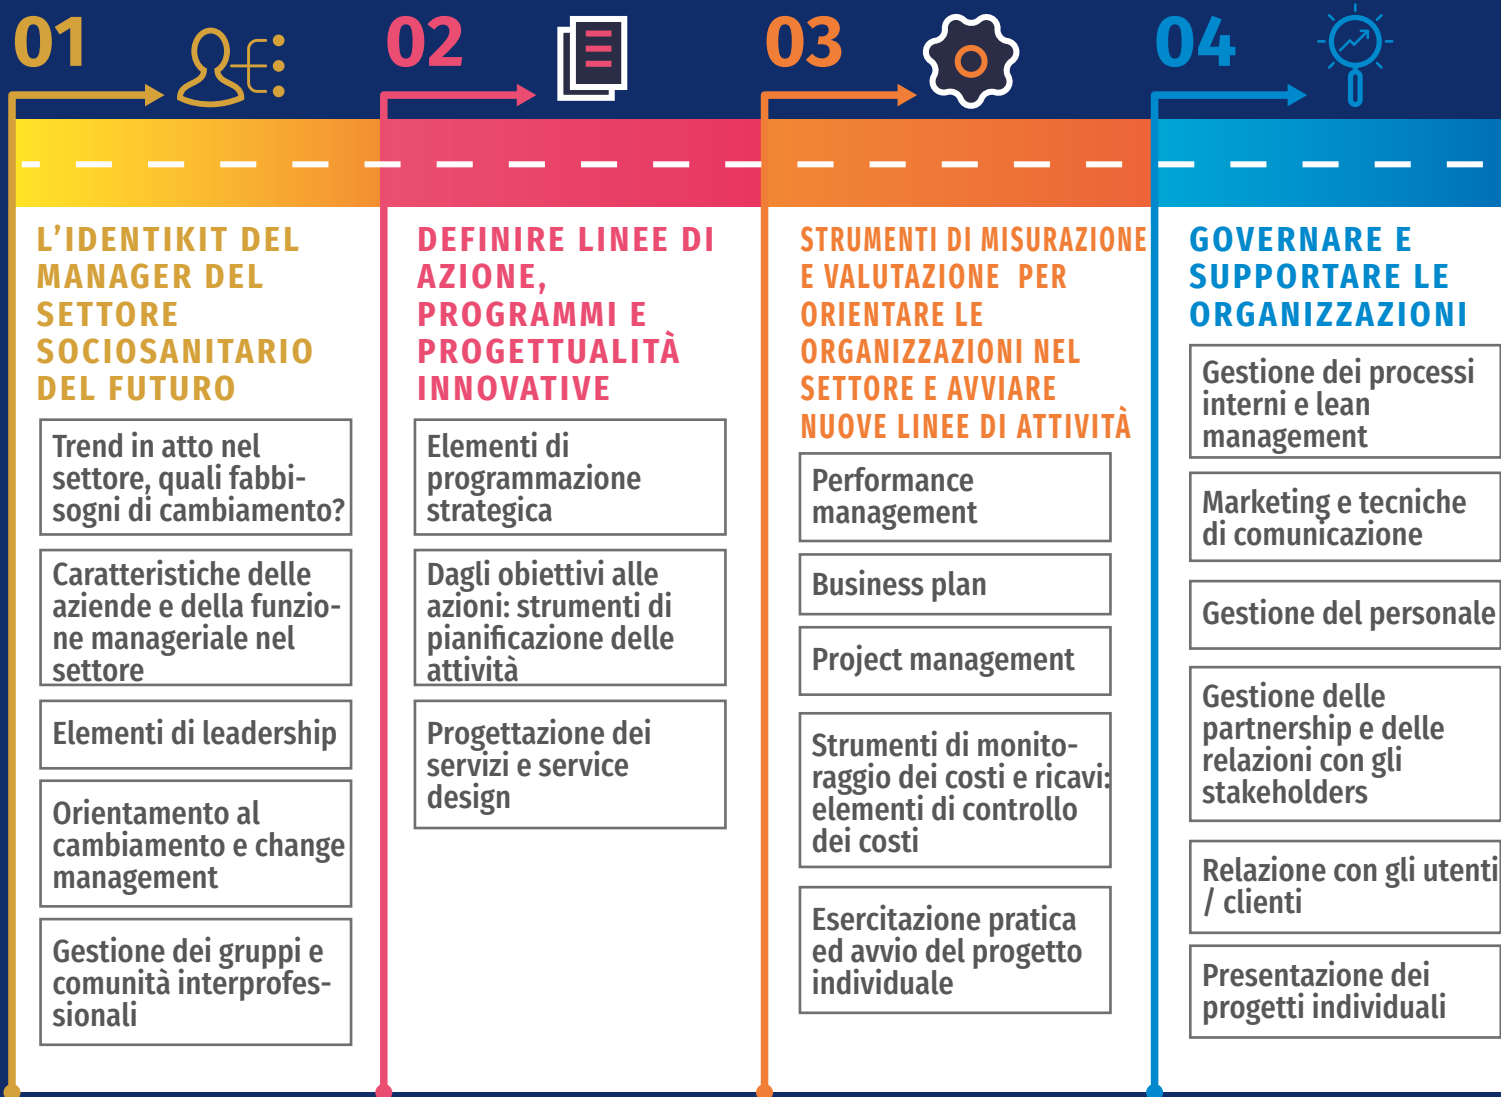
01

L'IDENTIKIT DEL MANAGER DEL SETTORE SOCIOSANITARIO DEL FUTURO

Trend in atto nel settore, quali fabbisogni di cambiamento?

Caratteristiche delle aziende e della funzione manageriale nel settore

Elementi di leadership

Orientamento al cambiamento e change management

Gestione dei gruppi e comunità interprofessionali

02

DEFINIRE LINEE DI AZIONE, PROGRAMMI E PROGETTUALITÀ INNOVATIVE

Elementi di programmazione strategica

Dagli obiettivi alle azioni: strumenti di pianificazione delle attività

Progettazione dei servizi e service design

03

STRUMENTI DI MISURAZIONE E VALUTAZIONE PER ORIENTARE LE ORGANIZZAZIONI NEL SETTORE E AVVIARE NUOVE LINEE DI ATTIVITÀ

Performance management

Business plan

Project management

Strumenti di monitoraggio dei costi e ricavi: elementi di controllo dei costi

Esercitazione pratica ed avvio del progetto individuale

04

GOVERNARE E SUPPORTARE LE ORGANIZZAZIONI

Gestione dei processi interni e lean management

Marketing e tecniche di comunicazione

Gestione del personale

Gestione delle partnership e delle relazioni con gli stakeholders

Relazione con gli utenti / clienti

Presentazione dei progetti individuali